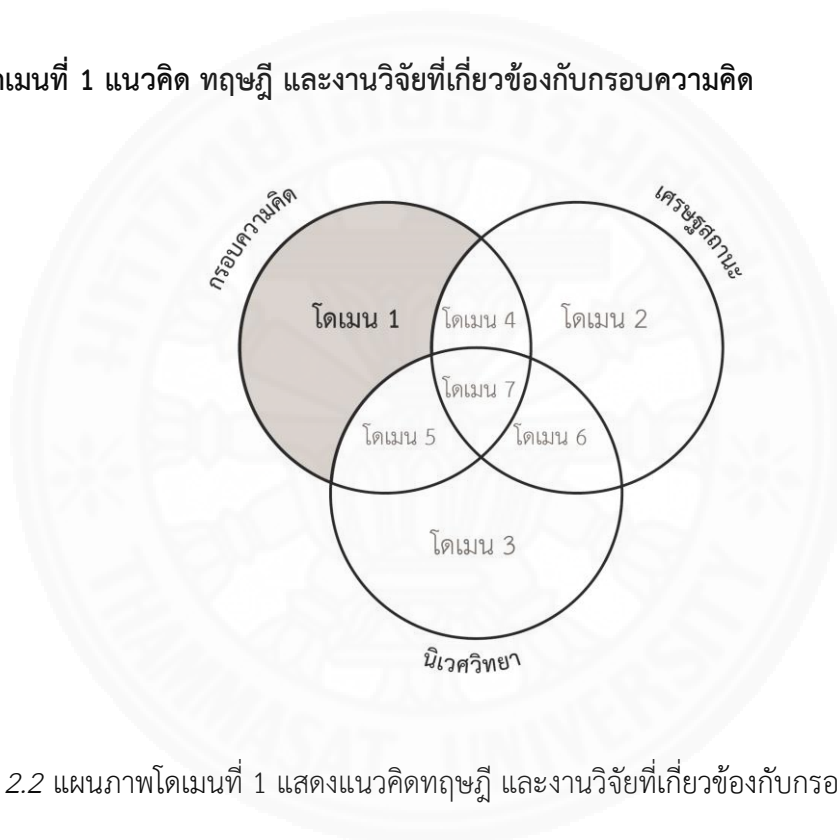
เมนที่ 1 แนวคิด ทฤษฎี และงานวิจัยที่เกี่ยวข้องกับกรอบความคิด

กรอบความคิด

เศรษฐสถานะ

โดเมน 1

โดเมน 4

โดเมน 2

โดเมน 7

โดเมน 5

โดเมน 6

โดเมน 3

นิเวศวิทยา

2.2 แผนภาพโดเมนที่ 1 แสดงแนวคิดทฤษฎี และงานวิจัยที่เกี่ยวข้องกับกรอ